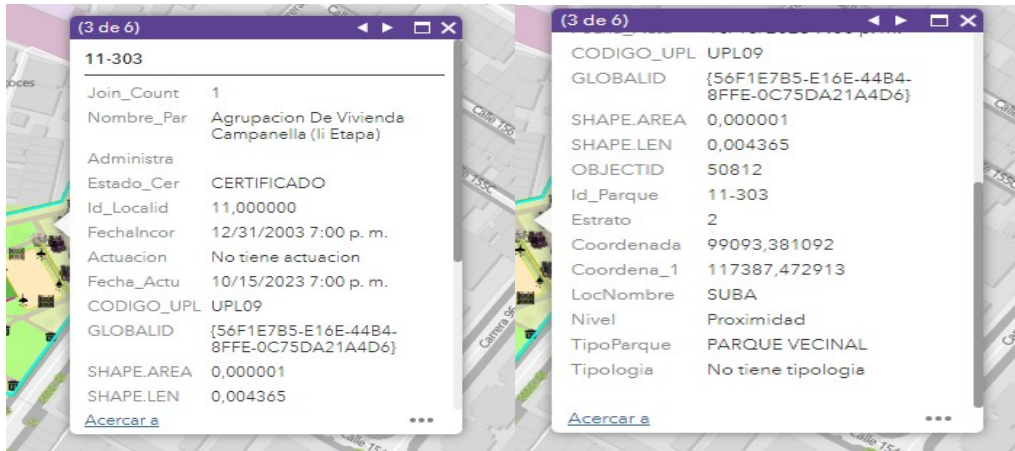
(3 de 6)

11-303

| | |
|---|---|
| Join_Count | 1 |
| Nombre_Par | Agrupacion De Vivienda Campanella (Ii Etapa) |
| Administra | |
| Estado_Cer | CERTIFICADO |
| Id_Localid | 11,000000 |
| FechaIncor | 12/31/2003 7:00 p. m. |
| Actuacion | No tiene actuacion |
| Fecha_Actu | 10/15/2023 7:00 p. m. |
| CODIGO_UPL | UPL09 |
| GLOBALID | {56F1E7B5-E16E-44B4-8FFE-0C75DA21A4D6} |
| SHAPE.AREA | 0,000001 |
| SHAPE.LEN | 0,004365 |

Acercar a

Calle 156
Calle 155C
Carrera 9
Calle 154

(3 de 6)

| | |
|---|---|
| CODIGO_UPL | UPL09 |
| GLOBALID | {56F1E7B5-E16E-44B4-8FFE-0C75DA21A4D6} |
| SHAPE.AREA | 0,000001 |
| SHAPE.LEN | 0,004365 |
| OBJECTID | 50812 |
| Id_Parque | 11-303 |
| Estrato | 2 |
| Coordenada | 99093,381092 |
| Coordena_1 | 117387,472913 |
| LocNombre | SUBA |
| Nivel | Proximidad |
| TipoParque | PARQUE VECINAL |
| Tipologia | No tiene tipologia |

Acercar a

Calle 154